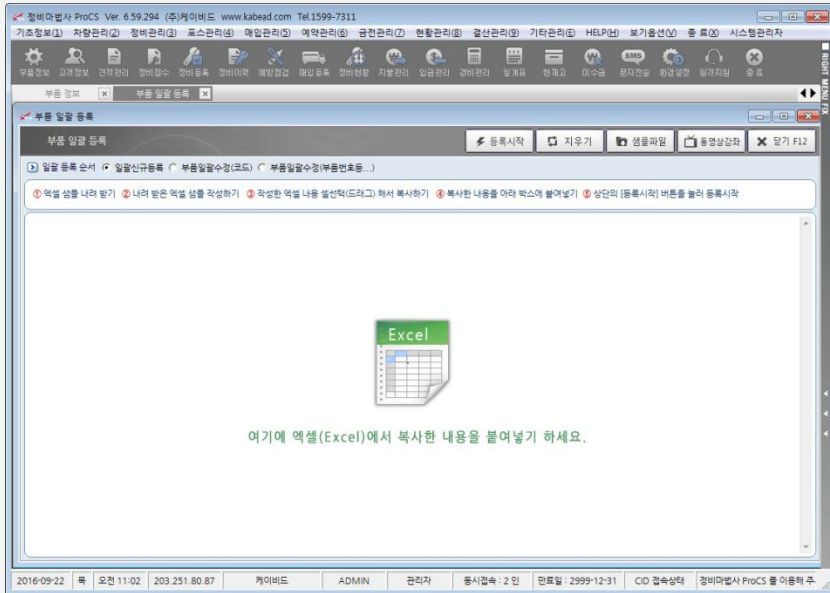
정비마법사 ProCS Ver. 6.59.294 (주)케이비드 www.kabead.com Tel.1599-7311

기초정보(1) 차량관리(2) 정비관리(3) 포스관리(4) 매입관리(5) 예약관리(6) 금전관리(7) 현황관리(8) 결산관리(9) 기타관리(E) HELP(H) 보기옵션(V) 종 료(X) 시스템관리자

부품정보 고객정보 견적관리 정비접수 정비등록 정비이력 예방점검 매입등록 정비현황 지불관리 입금관리 경비관리 일계표 현재고 미수금 문자전송 환경설정 원격지원 종 료

RIGHT MENU FIX

부품 정보 부품 일괄 등록

부품 일괄 등록

부품 일괄 등록

등록시작 지우기 샘플파일 동영상강좌 닫기 F12

일괄 등록 순서 일괄신규등록 부품일괄수정(코드) 부품일괄수정(부품번호등...)

① 엑셀 샘플 내려 받기 ② 내려 받은 엑셀 샘플 작성하기 ③ 작성한 엑셀 내용 셀선택(드래그) 해서 복사하기 ④ 복사한 내용을 아래 박스에 붙여넣기 ⑤ 상단의 [등록시작] 버튼을 눌러 등록시작

Excel

여기에 엑셀(Excel)에서 복사한 내용을 붙여넣기 하세요.

2016-09-22 목 오전 11:02 203.251.80.87 케이비드 ADMIN 관리자 동시접속 : 2 인 만료일 : 2999-12-31 CID 접속상태 정비마법사 ProCS 를 이용해 주